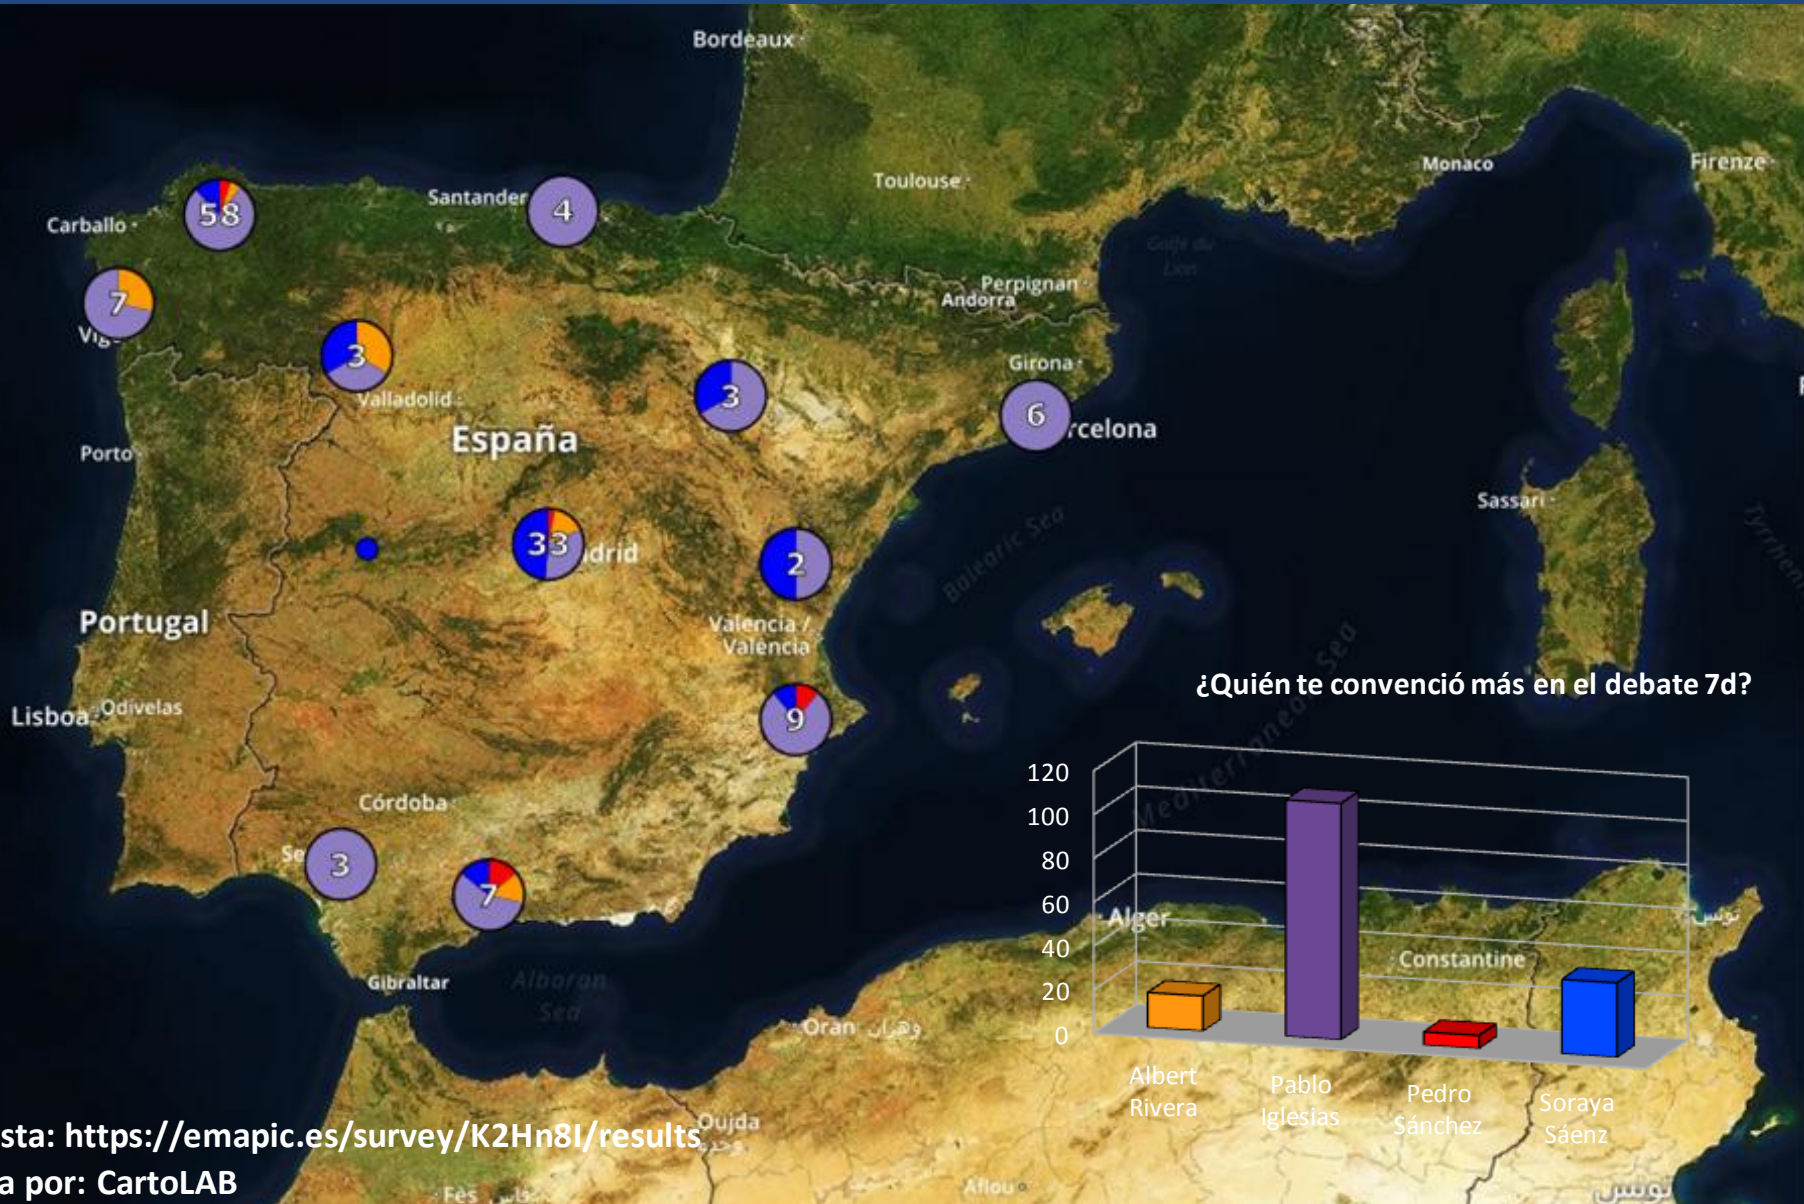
Bordeaux
Toulouse
Monaco
Firenze
Carballo
58
Santander
4
7
Vig
Perpignan
Andorra
Golfe du Lion
Girona
3
Valladolid
3
España
6
rcelona
Porto
Sassari
33
drid
2
Portugal
Valencia / València
Balearic Sea
¿Quién te convenció más en el debate 7d?
Lisboa
Odivelas
9
120
100
80
60
40
20
0
Córdoba
Se
3
7
Alger
Constantine
Gibraltar
Alboran Sea
Oran وهران
Albert Rivera
Pablo Iglesias
Pedro Sánchez
Soraya Sáenz
sta: https://emapic.es/survey/K2Hn8I/results
a por: CartoLAB
Oujda
Fes
Aflou
تونس